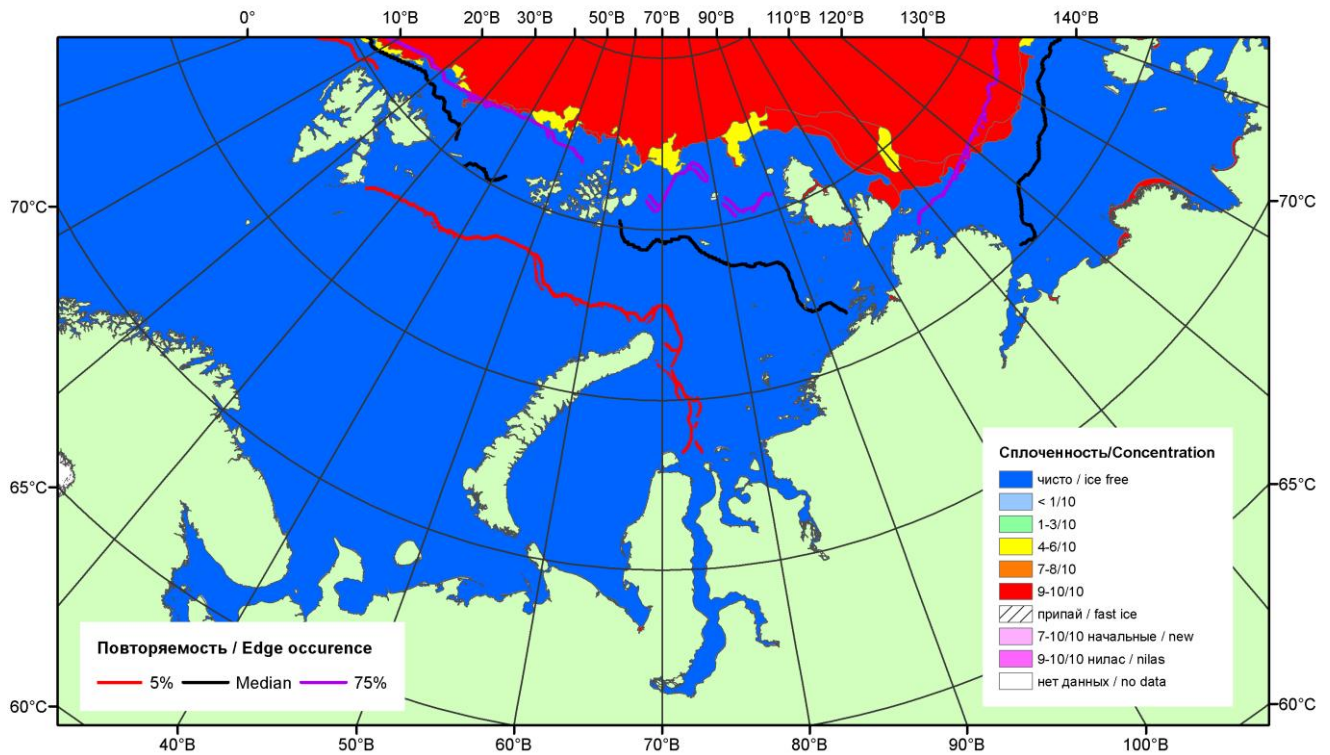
0°
10°В
20°В
30°В
50°В
70°В
90°В
110°В
120°В
130°В
140°В

70°С
65°С
60°С
70°С
65°С
60°С

Сплоченность/Concentration
чисто / ice free
< 1/10
1-3/10
4-6/10
7-8/10
9-10/10
припай / fast ice
7-10/10 начальные / new
9-10/10 нилас / nilas
нет данных / no data

Повторяемость / Edge occurence
5%
Median
75%

40°В
50°В
60°В
70°В
80°В
90°В
100°В